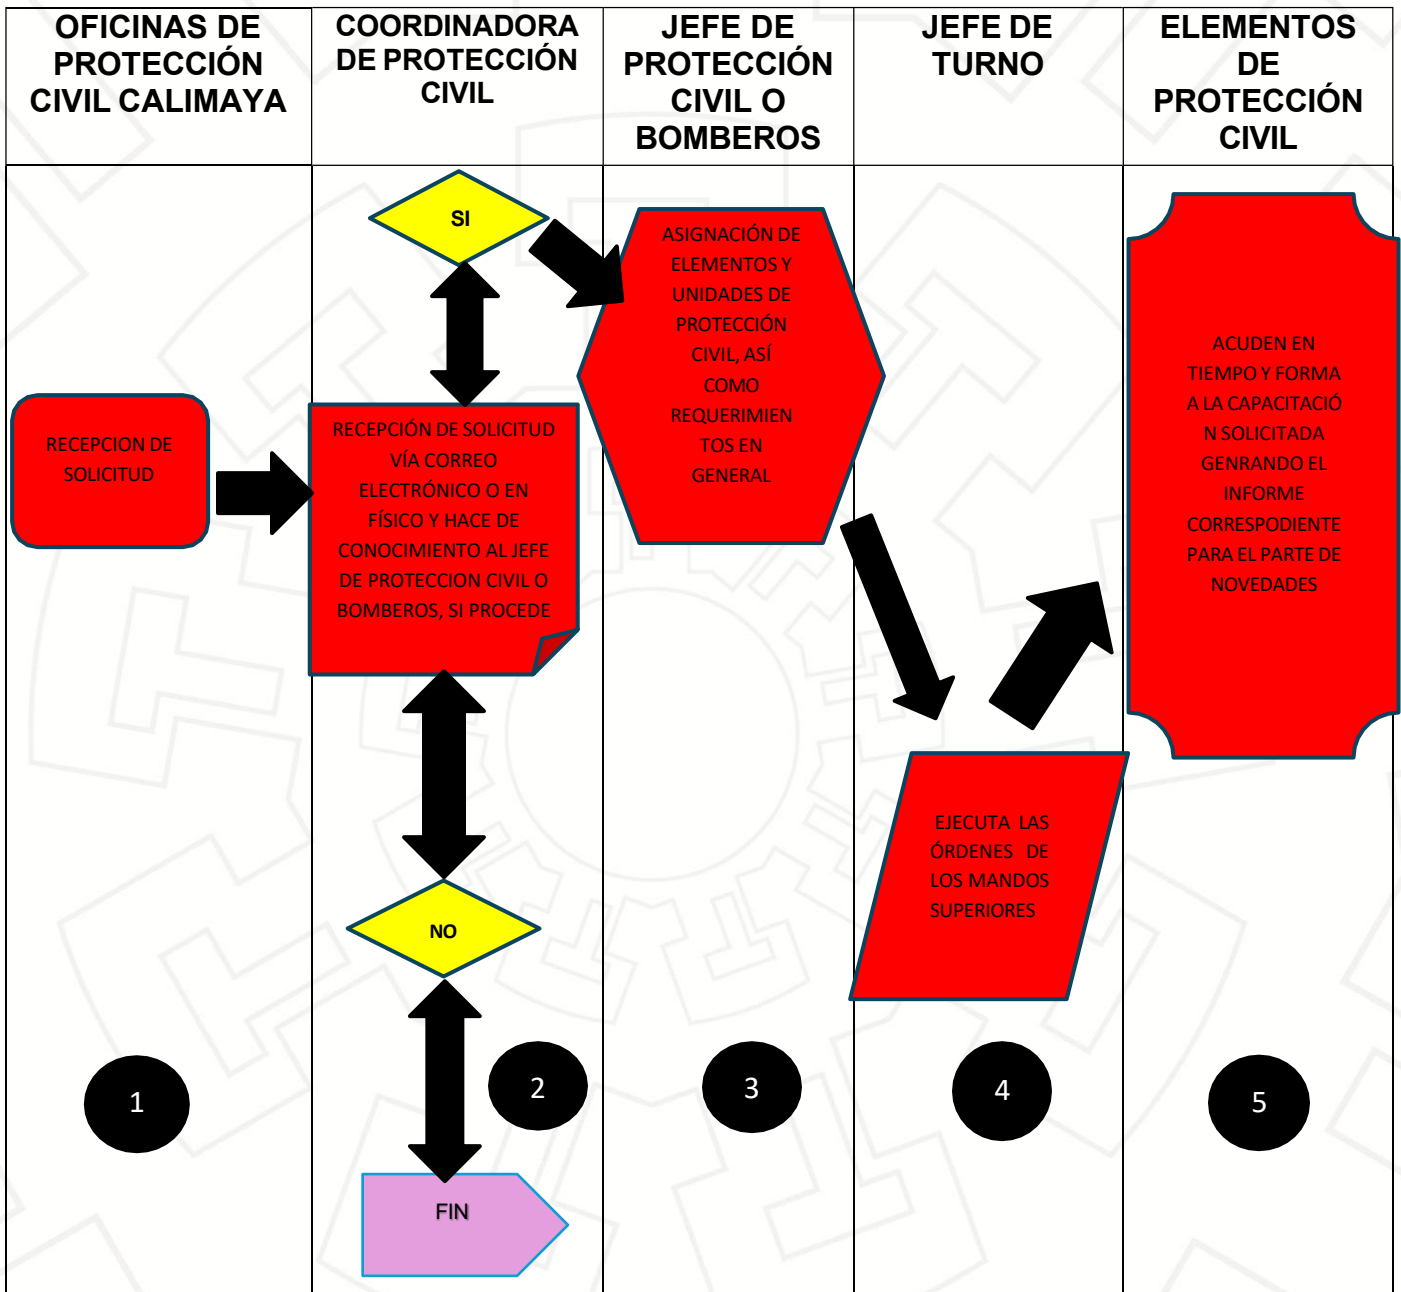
| OFICINAS DE PROTECCIÓN CIVIL CALIMAYA | COORDINADORA DE PROTECCIÓN CIVIL | JEFE DE PROTECCIÓN CIVIL O BOMBEROS | JEFE DE TURNO | ELEMENTOS DE PROTECCIÓN CIVIL |
|---|---|---|---|---|

SI

ASIGNACIÓN DE ELEMENTOS Y UNIDADES DE PROTECCIÓN CIVIL, ASÍ COMO REQUERIMIENTOS EN GENERAL

ACUDEN EN TIEMPO Y FORMA A LA CAPACITACIÓN SOLICITADA GENRANDO EL INFORME CORRESPODIENTE PARA EL PARTE DE NOVEDADES

RECEPCION DE SOLICITUD

RECEPCIÓN DE SOLICITUD VÍA CORREO ELECTRÓNICO O EN FÍSICO Y HACE DE CONOCIMIENTO AL JEFE DE PROTECCION CIVIL O BOMBEROS, SI PROCEDE

EJECUTA LAS ÓRDENES DE LOS MANDOS SUPERIORES

NO

1

2

3

4

5

FIN